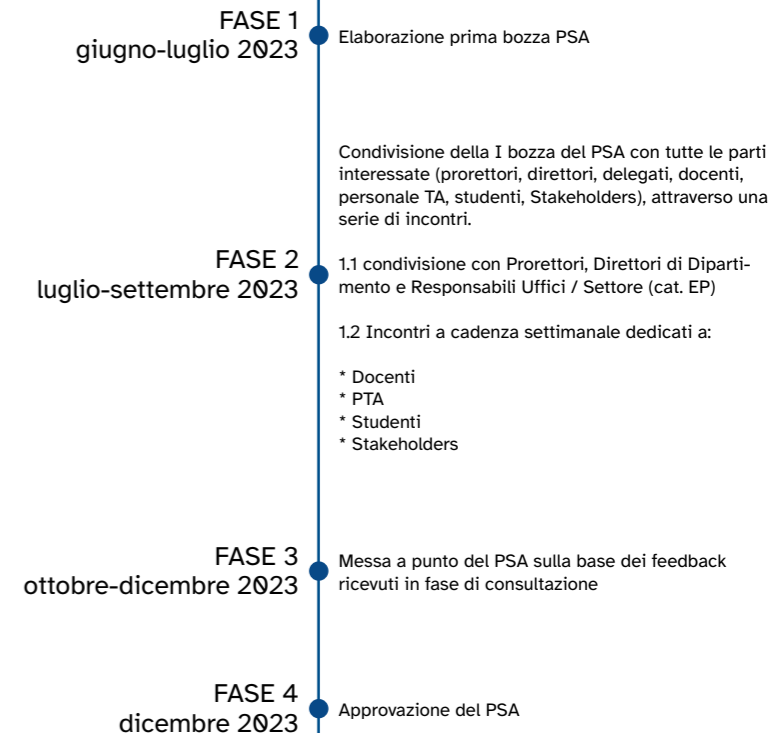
FASE 1
giugno-luglio 2023

Elaborazione prima bozza PSA

FASE 2
luglio-settembre 2023

Condivisione della I bozza del PSA con tutte le parti interessate (prorettori, direttori, delegati, docenti, personale TA, studenti, Stakeholders), attraverso una serie di incontri.

1.1 condivisione con Prorettori, Direttori di Dipartimento e Responsabili Uffici / Settore (cat. EP)

1.2 Incontri a cadenza settimanale dedicati a:

* Docenti
* PTA
* Studenti
* Stakeholders

FASE 3
ottobre-dicembre 2023

Messa a punto del PSA sulla base dei feedback ricevuti in fase di consultazione

FASE 4
dicembre 2023

Approvazione del PSA